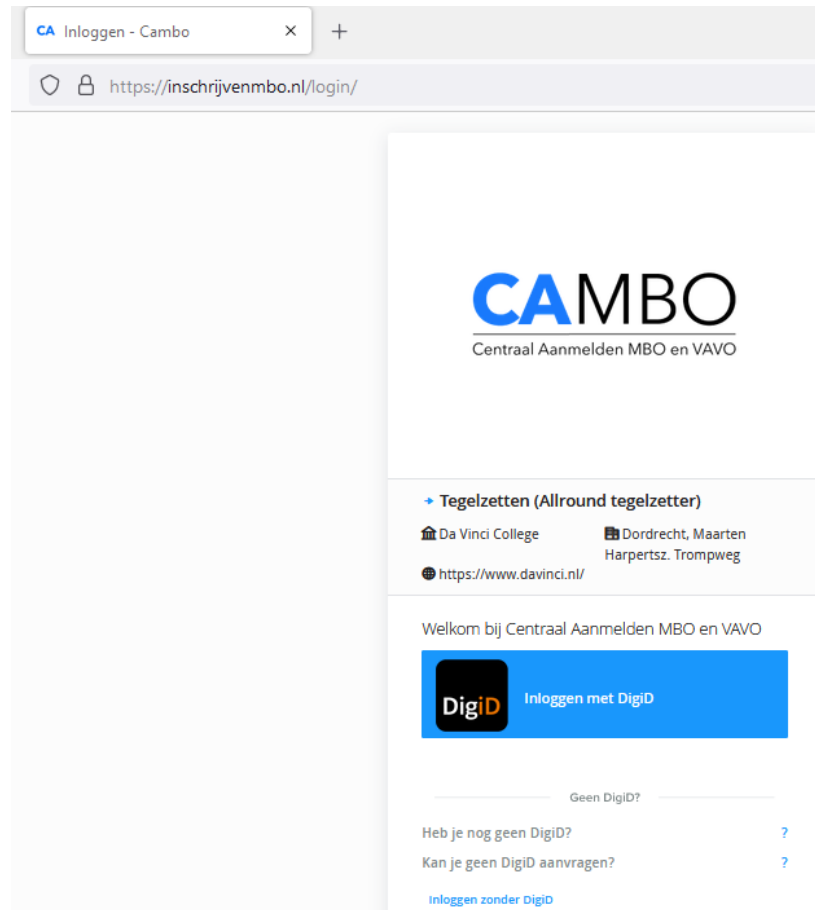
CA Inloggen - Cambo ×

https://inschrijvenmbo.nl/login/

CAMBO
Centraal Aanmelden MBO en VAVO

Tegelzetten (Allround tegelzetter)

Da Vinci College

Dordrecht, Maarten Harpertsz. Trompweg

https://www.davinci.nl/

Welkom bij Centraal Aanmelden MBO en VAVO

DigiD Inloggen met DigiD

Geen DigiD?

Heb je nog geen DigiD? ?

Kan je geen DigiD aanvragen? ?

Inloggen zonder DigiD